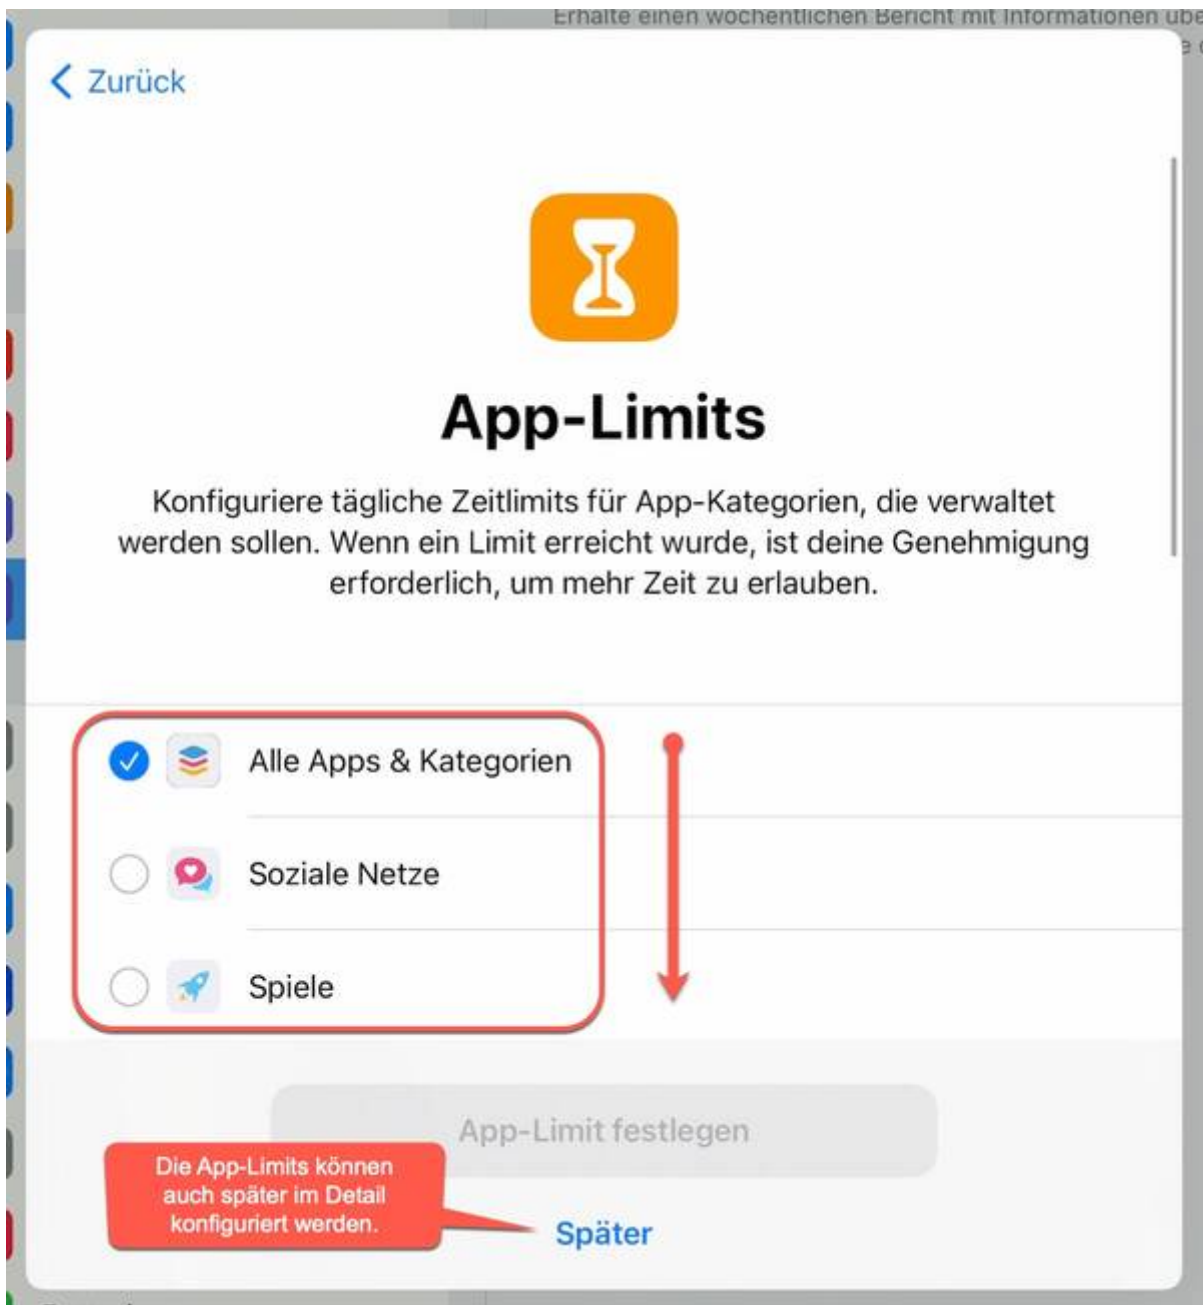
Erhalte einen wöchentlichen Bericht mit Informationen übe

Zurück

App-Limits

Konfiguriere tägliche Zeitlimits für App-Kategorien, die verwaltet werden sollen. Wenn ein Limit erreicht wurde, ist deine Genehmigung erforderlich, um mehr Zeit zu erlauben.

Alle Apps & Kategorien

Soziale Netze

Spiele

App-Limit festlegen

Die App-Limits können auch später im Detail konfiguriert werden.

Später